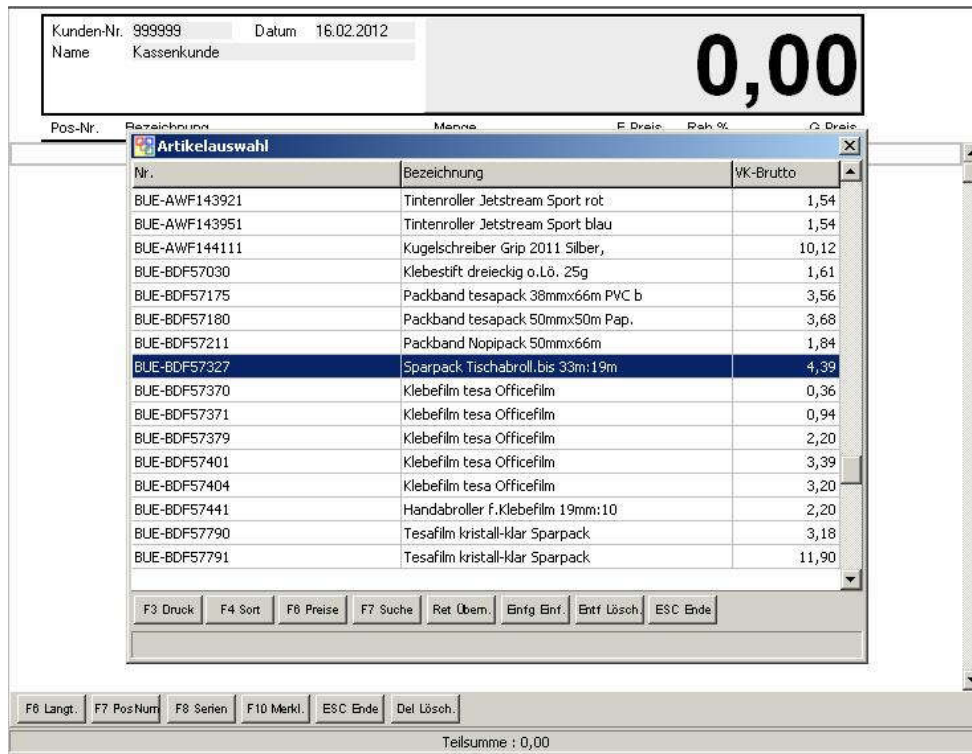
Kunden-Nr. 999999 Datum 16.02.2012
Name Kassenkunde

0,00

Pos-Nr. Bezeichnung Menge E-Preis Rab % G-Preis

Artikelauswahl

| Nr. | Bezeichnung | VK-Brutto |
|---|---|---|
| BUE-AWF143921 | Tintenroller Jetstream Sport rot | 1,54 |
| BUE-AWF143951 | Tintenroller Jetstream Sport blau | 1,54 |
| BUE-AWF144111 | Kugelschreiber Grip 2011 Silber, | 10,12 |
| BUE-BDF57030 | Klebestift dreieckig o.Lö. 25g | 1,61 |
| BUE-BDF57175 | Packband tesapack 38mmx66m PVC b | 3,56 |
| BUE-BDF57180 | Packband tesapack 50mmx50m Pap. | 3,68 |
| BUE-BDF57211 | Packband Nopipack 50mmx66m | 1,84 |
| BUE-BDF57327 | Sparpack Tischabroll.bis 33m:19m | 4,39 |
| BUE-BDF57370 | Klebefilm tesa Officefilm | 0,36 |
| BUE-BDF57371 | Klebefilm tesa Officefilm | 0,94 |
| BUE-BDF57379 | Klebefilm tesa Officefilm | 2,20 |
| BUE-BDF57401 | Klebefilm tesa Officefilm | 3,39 |
| BUE-BDF57404 | Klebefilm tesa Officefilm | 3,20 |
| BUE-BDF57441 | Handabroller f.Klebefilm 19mm:10 | 2,20 |
| BUE-BDF57790 | Tesafilm kristall-klar Sparpack | 3,18 |
| BUE-BDF57791 | Tesafilm kristall-klar Sparpack | 11,90 |

F3 Druck F4 Sort F6 Preise F7 Suche Ret Übern. Einfg Einf. Entf Lösch. ESC Ende

F6 Langt. F7 PosNum F8 Serien F10 Merkl. ESC Ende Del Lösch.

Teilsumme : 0,00